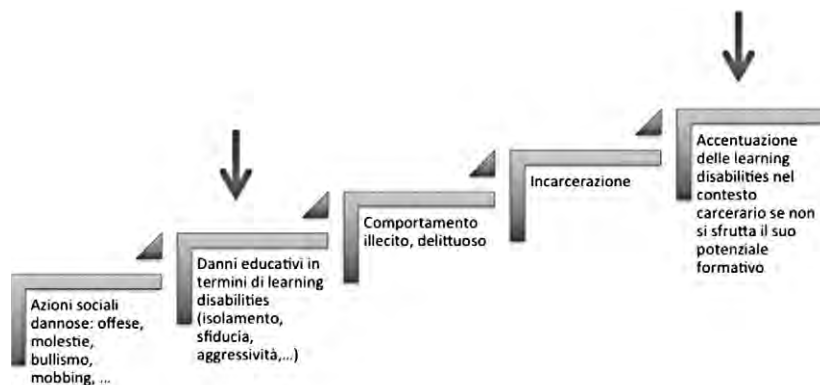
Azioni sociali dannose: offese, molestie, bullismo, mobbing, ...

Danni educativi in termini di learning disabilities (isolamento, sfiducia, aggressività,...)

Comportamento illecito, delittuoso

Incarcerazione

Accentuazione delle learning disabilities nel contesto carcerario se non si sfrutta il suo potenziale formativo